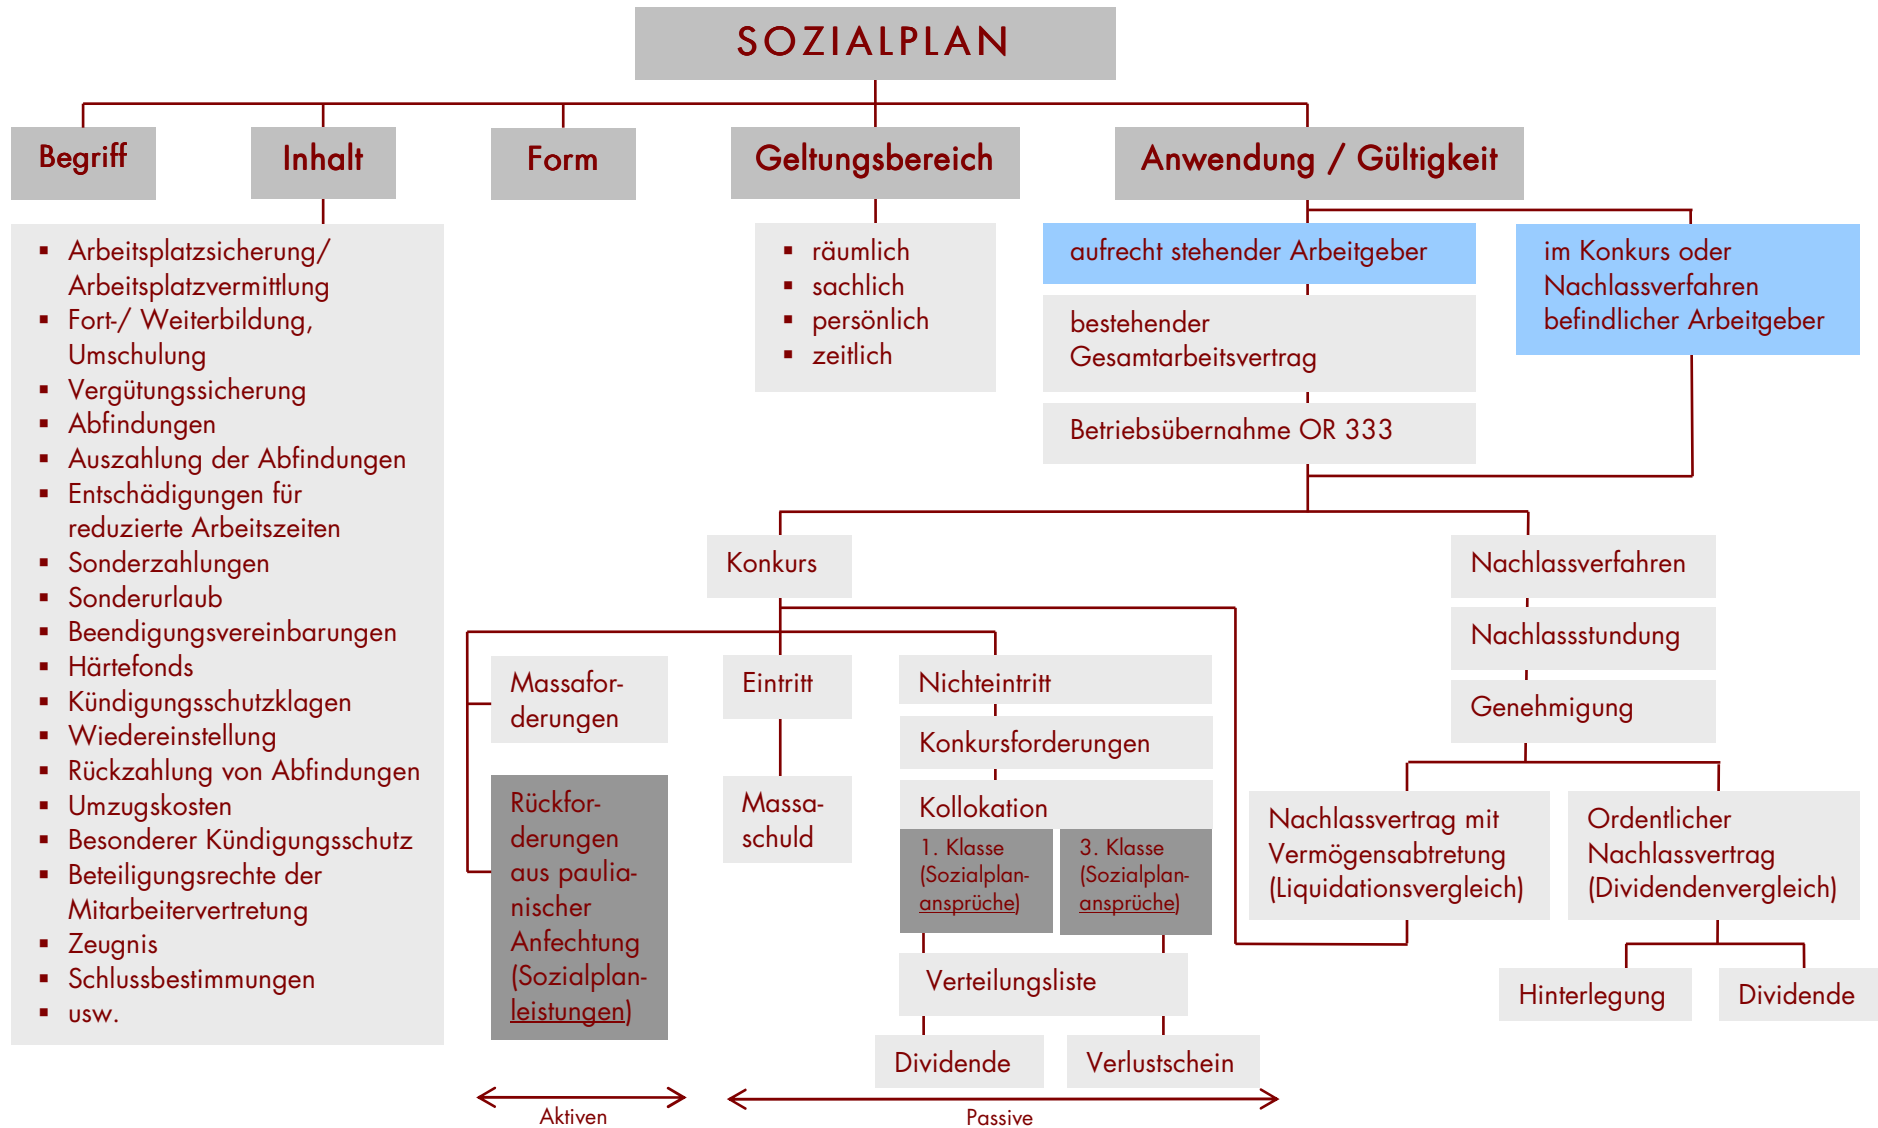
SOZIALPLAN

Begriff

Inhalt

Form

Geltungsbereich

Anwendung / Gültigkeit

- Arbeitsplatzsicherung/ Arbeitsplatzvermittlung
- Fort-/ Weiterbildung, Umschulung
- Vergütungssicherung
- Abfindungen
- Auszahlung der Abfindungen
- Entschädigungen für reduzierte Arbeitszeiten
- Sonderzahlungen
- Sonderurlaub
- Beendigungsvereinbarungen
- Härtefonds
- Kündigungsschutzklagen
- Wiedereinstellung
- Rückzahlung von Abfindungen
- Umzugskosten
- Besonderer Kündigungsschutz
- Beteiligungsrechte der Mitarbeitervertretung
- Zeugnis
- Schlussbestimmungen
- usw.

- räumlich
- sachlich
- persönlich
- zeitlich

aufrecht stehender Arbeitgeber

bestehender Gesamtarbeitsvertrag

Betriebsübernahme OR 333

im Konkurs oder Nachlassverfahren befindlicher Arbeitgeber

Konkurs

Nachlassverfahren

Nachlassstundung

Genehmigung

Massaforderungen

Rückforderungen aus paulianischer Anfechtung (Sozialplanleistungen)

Eintritt

Massaschuld

Nichteintritt

Konkursforderungen

Kollokation

1. Klasse (Sozialplanansprüche)

3. Klasse (Sozialplanansprüche)

Verteilungsliste

Dividende

Verlustschein

Nachlassvertrag mit Vermögensabtretung (Liquidationsvergleich)

Ordentlicher Nachlassvertrag (Dividendenvergleich)

Hinterlegung

Dividende

Aktiven

Passive